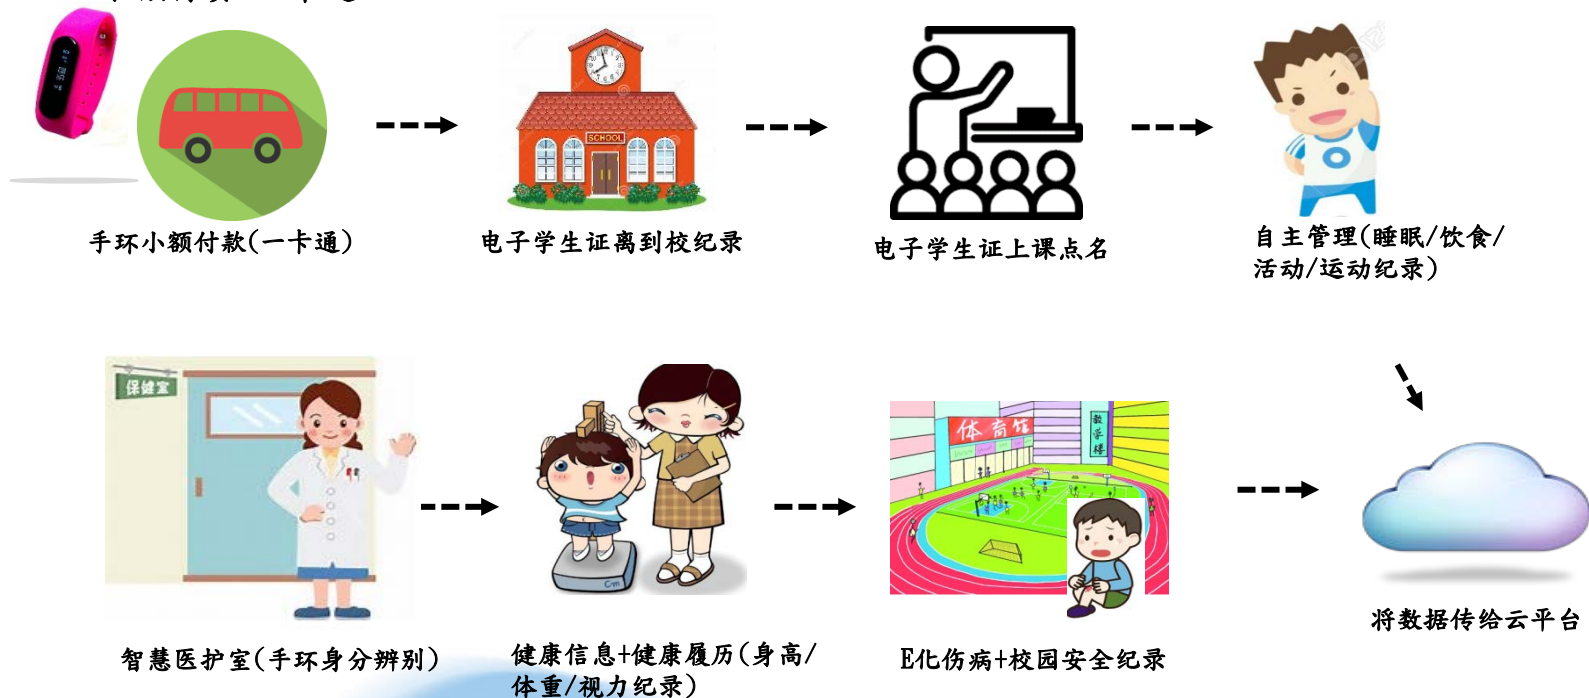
手环小额付款(一卡通)

电子学生证离到校纪录

电子学生证上课点名

自主管理(睡眠/饮食/活动/运动纪录)

保健室

智慧医护室(手环身分辨别)

健康信息+健康履历(身高/体重/视力纪录)

体育馆

数学楼

E化伤病+校园安全纪录

将数据传给云平台